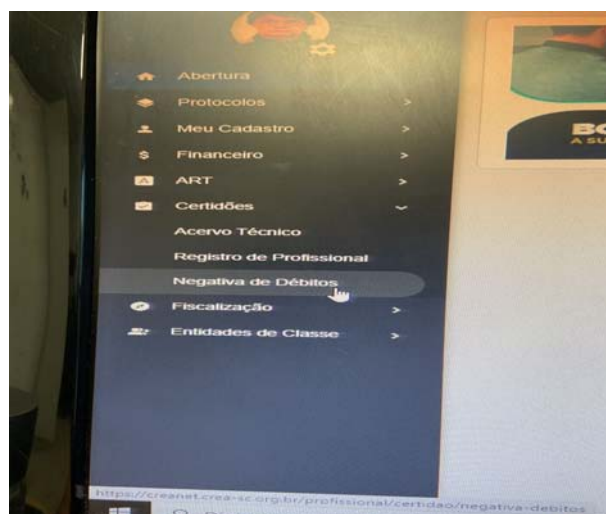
Abertura
Protocolos >
Meu Cadastro >
Financeiro >
ART >
Certidões
Acervo Técnico
Registro de Profissional
Negativa de Débitos
Fiscalização >
Entidades de Classe >

BO
A SU

https://creanet.crea-sc.org.br/profissional/certidao/negativa-debitos